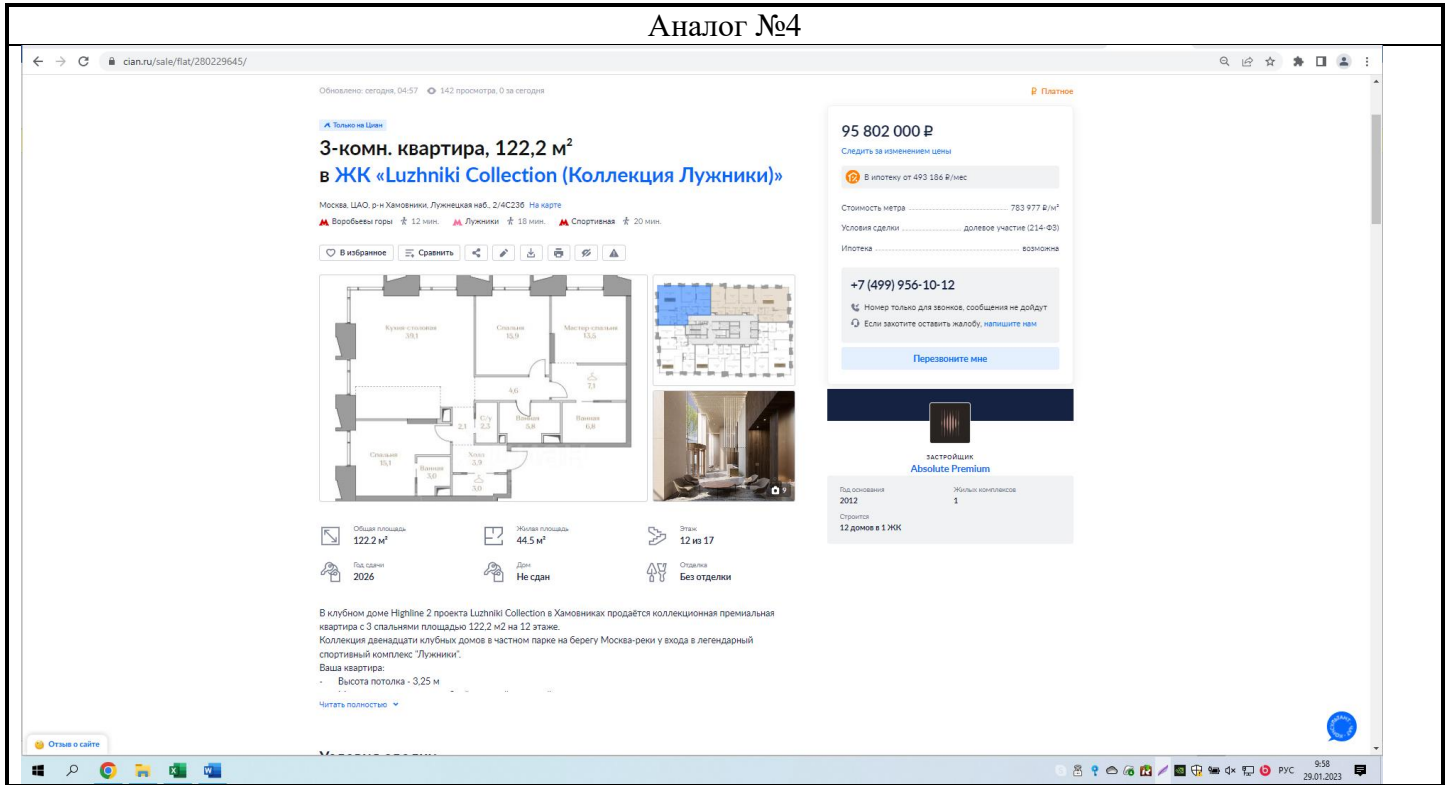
Аналог №4

cian.ru/sale/flat/280229645/

Обновлено: сегодня, 04:57 142 просмотра, 0 за сегодня

₽ Платное

Только на Циан

3-комн. квартира, 122,2 м$^2$
в ЖК «Luzhniki Collection (Коллекция Лужники)»

Москва, ЦАО, р-н Хамовники, Лужнецкая наб., 2/4С23б На карте
Воробьевы горы 12 мин. Лужники 18 мин. Спортивная 20 мин.

В избранное Сравнить

Кухня-столовая 39,1
Спальня 15,9
Мастер спальня 13,5
4,6
7,1
2,1
С/у 2,3
Ванная 5,8
Ванная 6,8
Спальня 15,1
Ванная 3,0
Холл 3,9
3,0

9

Общая площадь 122.2 м²
Жилая площадь 44.5 м²
Этаж 12 из 17
Год сдачи 2026
Дом Не сдан
Отделка Без отделки

В клубном доме Highline 2 проекта Luzhniki Collection в Хамовниках продаётся коллекционная премиальная квартира с 3 спальнями площадью 122,2 м2 на 12 этаже.
Коллекция двенадцати клубных домов в частном парке на берегу Москва-реки у входа в легендарный спортивный комплекс "Лужники".
Ваша квартира:
- Высота потолка - 3,25 м

Читать полностью

95 802 000 ₽
Следить за изменением цены
В ипотеку от 493 186 ₽/мес
Стоимость метра 783 977 ₽/м²
Условия сделки долевое участие (214-ФЗ)
Ипотека возможна

+7 (499) 956-10-12
Номер только для звонков, сообщения не дойдут
Если захотите оставить жалобу, напишите нам
Перезвоните мне

ЗАСТРОЙЩИК
Absolute Premium
Год основания 2012
Жилых комплексов 1
Строится 12 домов в 1 ЖК

Отзыв о сайте

РУС 9:58 29.01.2023